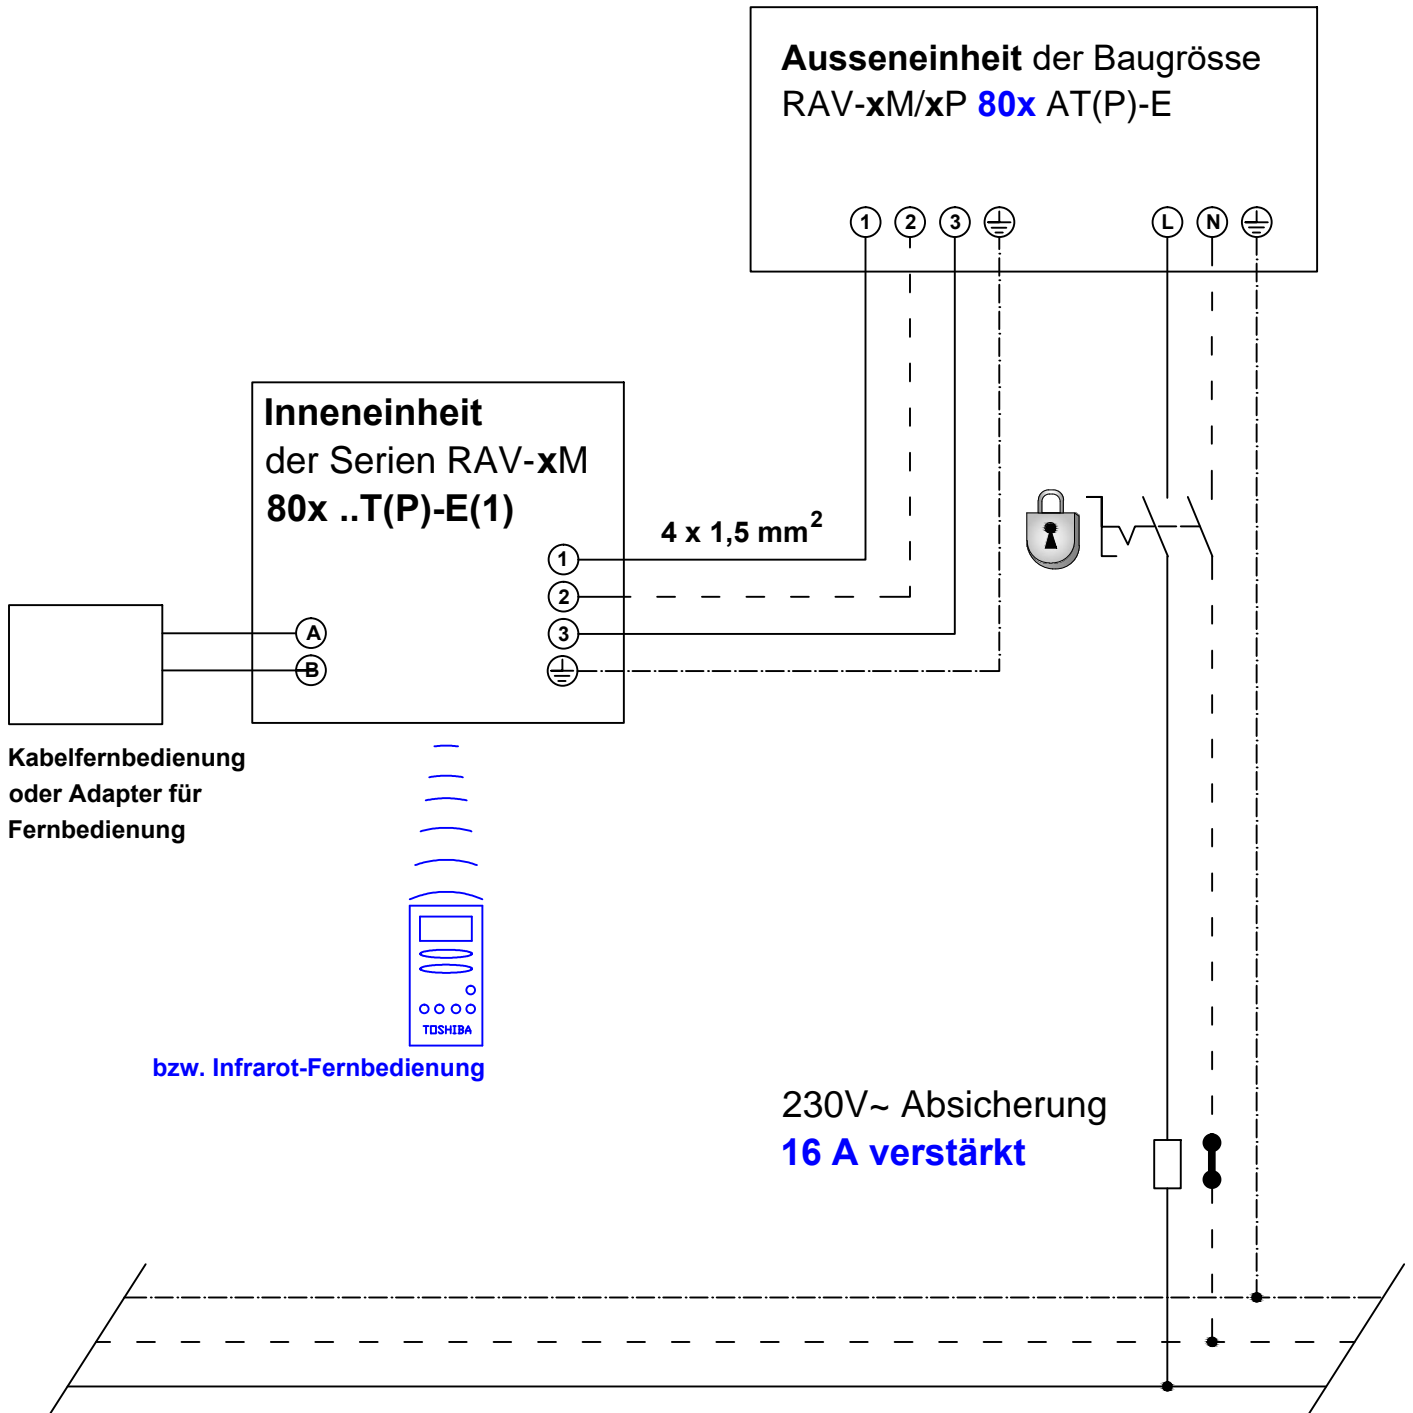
**Ausseneinheit** der Baugrösse RAV-**x**M/**x**P **80x** AT(P)-E

1 2 3 ⏚ L N ⏚

**Inneneinheit**
der Serien RAV-**x**M
**80x ..T(P)-E(1)**

**4 x 1,5 mm$^2$**

1
2
3
⏚

A
B

**Kabelfernbedienung oder Adapter für Fernbedienung**

TOSHIBA

**bzw. Infrarot-Fernbedienung**

230V~ Absicherung
**16 A verstärkt**